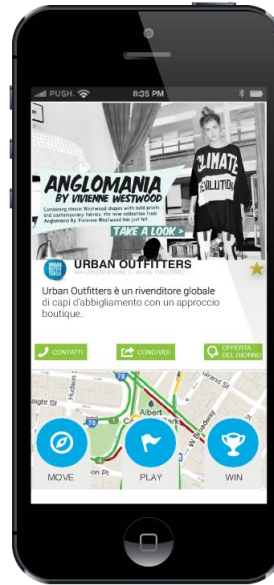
PUSH.
8:35 PM
ANGLOMANIA
BY VIVIENNE WESTWOOD
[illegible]
TAKE A LOOK >
CLIMATE
REVOLUTION
URBAN OUTFITTERS
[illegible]
Urban Outfitters è un rivenditore globale di capi d'abbigliamento con un approccio boutique.
CONTATTI
CONDIVIDI
OFFERTA DEL GIORNO
Albert
Grand St
W Broadway
MOVE
PLAY
WIN